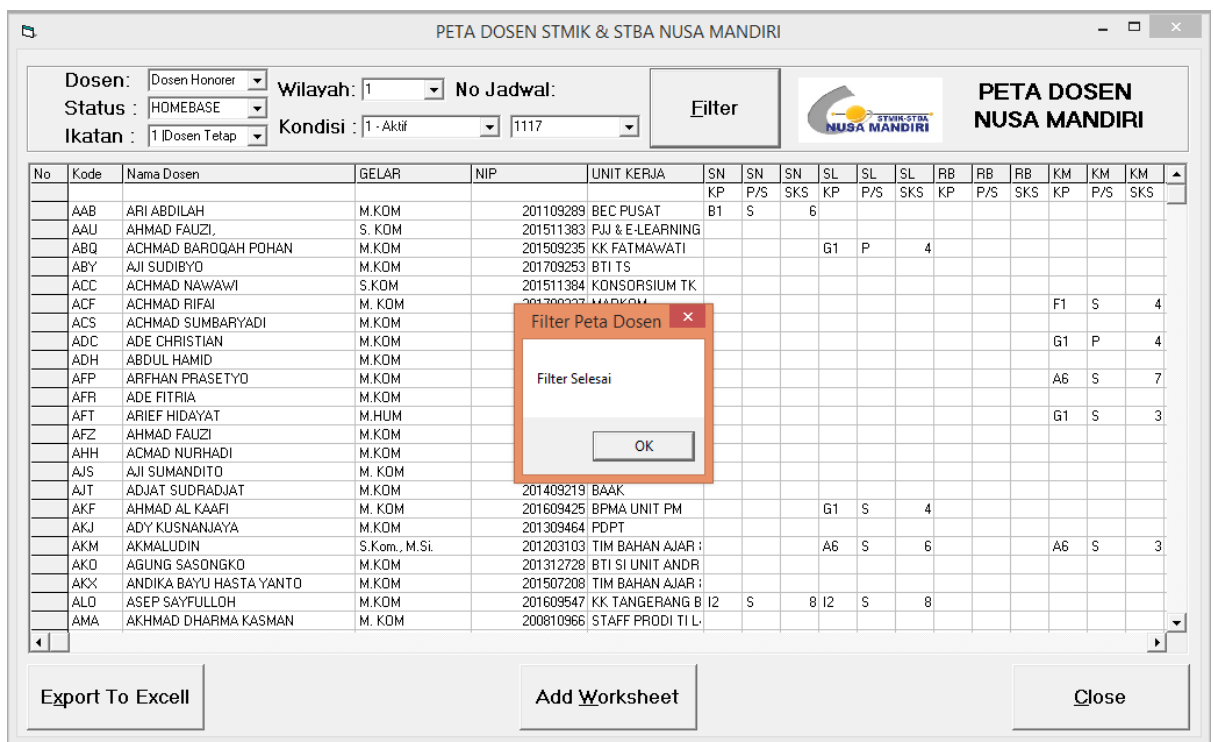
PETA DOSEN STMIK & STBA NUSA MANDIRI

Dosen: Dosen Honorer
Status : HOMEBASE
Ikatan : 1 |Dosen Tetap
Wilayah: 1
No Jadwal:
Kondisi : 1 - Aktif
1117

Filter

STMIK-STBA NUSA MANDIRI

PETA DOSEN NUSA MANDIRI

| No | Kode | Nama Dosen | GELAR | NIP | UNIT KERJA | SN KP | SN P/S | SN SKS | SL KP | SL P/S | SL SKS | RB KP | RB P/S | RB SKS | KM KP | KM P/S | KM SKS |
|---|---|---|---|---|---|---|---|---|---|---|---|---|---|---|---|---|---|
| | AAB | ARI ABDILAH | M.KOM | 201109289 | BEC PUSAT | B1 | S | 6 | | | | | | | | | |
| | AAU | AHMAD FAUZI, | S. KOM | 201511383 | PJJ & E-LEARNING | | | | | | | | | | | | |
| | ABQ | ACHMAD BAROQAH POHAN | M.KOM | 201509235 | KK FATMAWATI | | | | G1 | P | 4 | | | | | | |
| | ABY | AJI SUDIBYO | M.KOM | 201709253 | BTI TS | | | | | | | | | | | | |
| | ACC | ACHMAD NAWAWI | S.KOM | 201511384 | KONSORSIUM TK | | | | | | | | | | | | |
| | ACF | ACHMAD RIFAI | M. KOM | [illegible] | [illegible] | | | | | | | | | | F1 | S | 4 |
| | ACS | ACHMAD SUMBARYADI | M.KOM | | | | | | | | | | | | | | |
| | ADC | ADE CHRISTIAN | M.KOM | | | | | | | | | | | | G1 | P | 4 |
| | ADH | ABDUL HAMID | M.KOM | | | | | | | | | | | | | | |
| | AFP | ARFHAN PRASETYO | M.KOM | | | | | | | | | | | | A6 | S | 7 |
| | AFR | ADE FITRIA | M.KOM | | | | | | | | | | | | | | |
| | AFT | ARIEF HIDAYAT | M.HUM | | | | | | | | | | | | G1 | S | 3 |
| | AFZ | AHMAD FAUZI | M.KOM | | | | | | | | | | | | | | |
| | AHH | ACMAD NURHADI | M.KOM | | | | | | | | | | | | | | |
| | AJS | AJI SUMANDITO | M. KOM | | | | | | | | | | | | | | |
| | AJT | ADJAT SUDRADJAT | M.KOM | 201409219 | BAAK | | | | | | | | | | | | |
| | AKF | AHMAD AL KAAFI | M. KOM | 201609425 | BPMA UNIT PM | | | | G1 | S | 4 | | | | | | |
| | AKJ | ADY KUSNANJAYA | M.KOM | 201309464 | PDPT | | | | | | | | | | | | |
| | AKM | AKMALUDIN | S.Kom., M.Si. | 201203103 | TIM BAHAN AJAR | | | | A6 | S | 6 | | | | A6 | S | 3 |
| | AKO | AGUNG SASONGKO | M.KOM | 201312728 | BTI SI UNIT ANDR | | | | | | | | | | | | |
| | AKX | ANDIKA BAYU HASTA YANTO | M.KOM | 201507208 | TIM BAHAN AJAR | | | | | | | | | | | | |
| | ALO | ASEP SAYFULLOH | M.KOM | 201609547 | KK TANGERANG B | I2 | S | 8 | I2 | S | 8 | | | | | | |
| | AMA | AKHMAD DHARMA KASMAN | M. KOM | 200810966 | STAFF PRODI TI L | | | | | | | | | | | | |

Filter Peta Dosen
Filter Selesai
OK

Export To Excell
Add Worksheet
Close